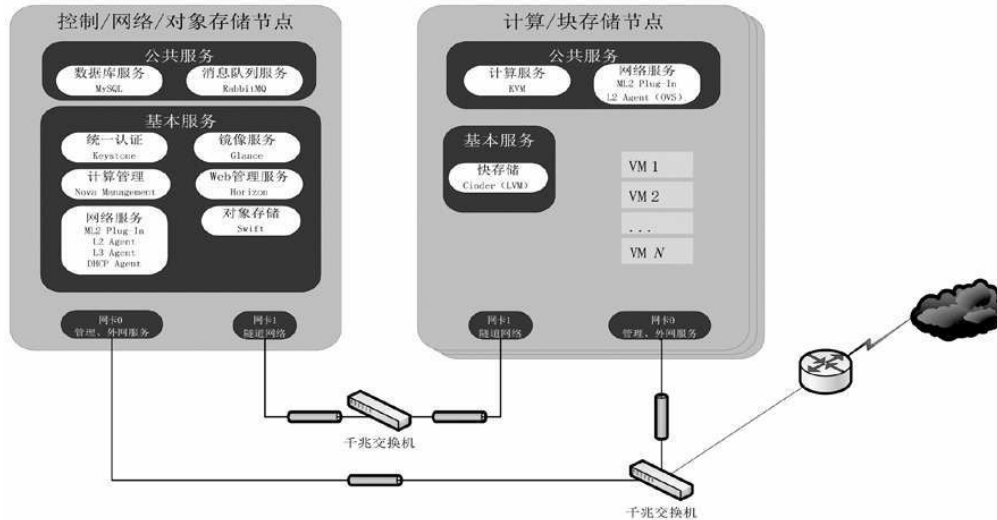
控制/网络/对象存储节点

公共服务

数据库服务
MySQL

消息队列服务
RabbitMQ

基本服务

统一认证
Keystone

镜像服务
Glance

计算管理
Novo Management

Web管理服务
Horizon

网络服务
ML2 Plug-In
L2 Agent
L3 Agent
DHCP Agent

对象存储
Swift

网卡0
管理、外网服务

网卡1
隧道网络

计算/块存储节点

公共服务

计算服务
KVM

网络服务
ML2 Plug-In
L2 Agent (OVS)

基本服务

块存储
Cinder (LVM)

VM 1

VM 2

...

VM $N$

网卡1
隧道网络

网卡0
管理、外网服务

千兆交换机

千兆交换机